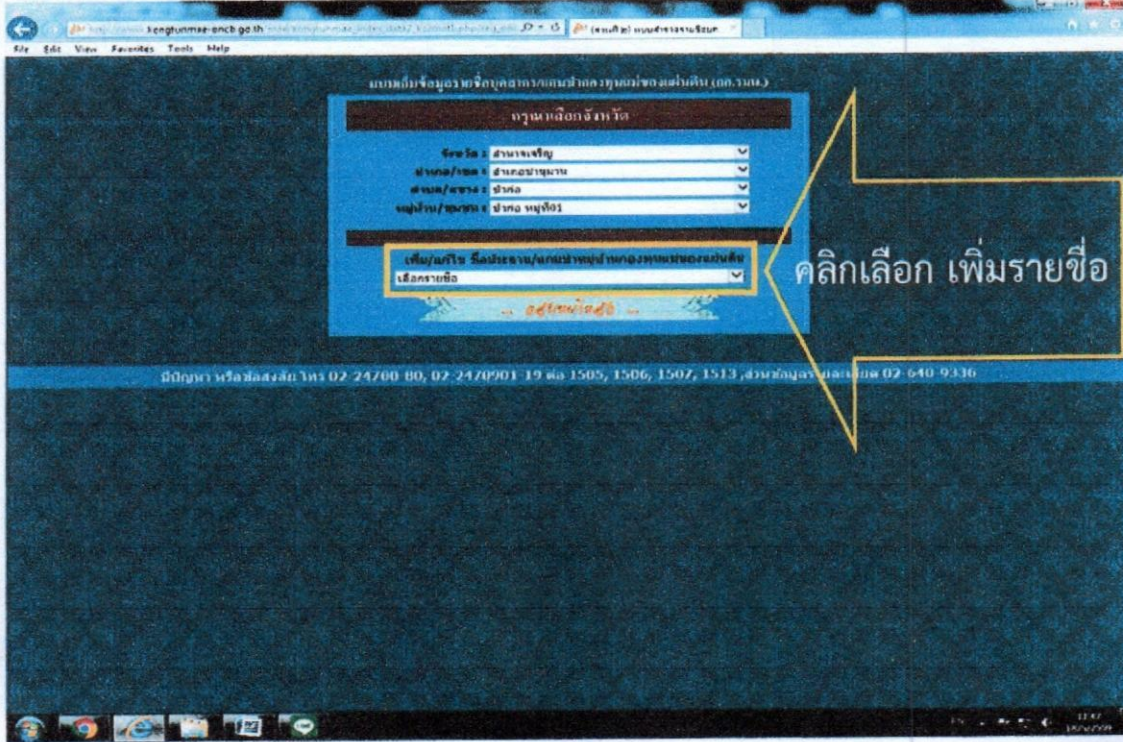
File Edit View Favorites Tools Help

แบบเพิ่มข้อมูลรายชื่อบุคลากร/แกนนำกองทุนแม่ของแผ่นดิน (กก.รมน.)

กรุณาเลือกจังหวัด

จังหวัด : อำนาจเจริญ
อำเภอ/เขต : อำเภอปทุมราชวงศา
ตำบล/แขวง : ปาหล
หมู่บ้าน/ชุมชน : ปาหล หมู่ที่01

เพิ่ม/แก้ไข ชื่อประธาน/แกนนำหมู่บ้านกองทุนแม่ของแผ่นดิน
เลือกรายชื่อ

คลิกเลือก เพิ่มรายชื่อ

มีปัญหา หรือข้อสงสัย โทร 02-24700 80, 02-2470901-19 ต่อ 1505, 1506, 1507, 1513 ,ส่วนข้อมูล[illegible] 02-640-9336